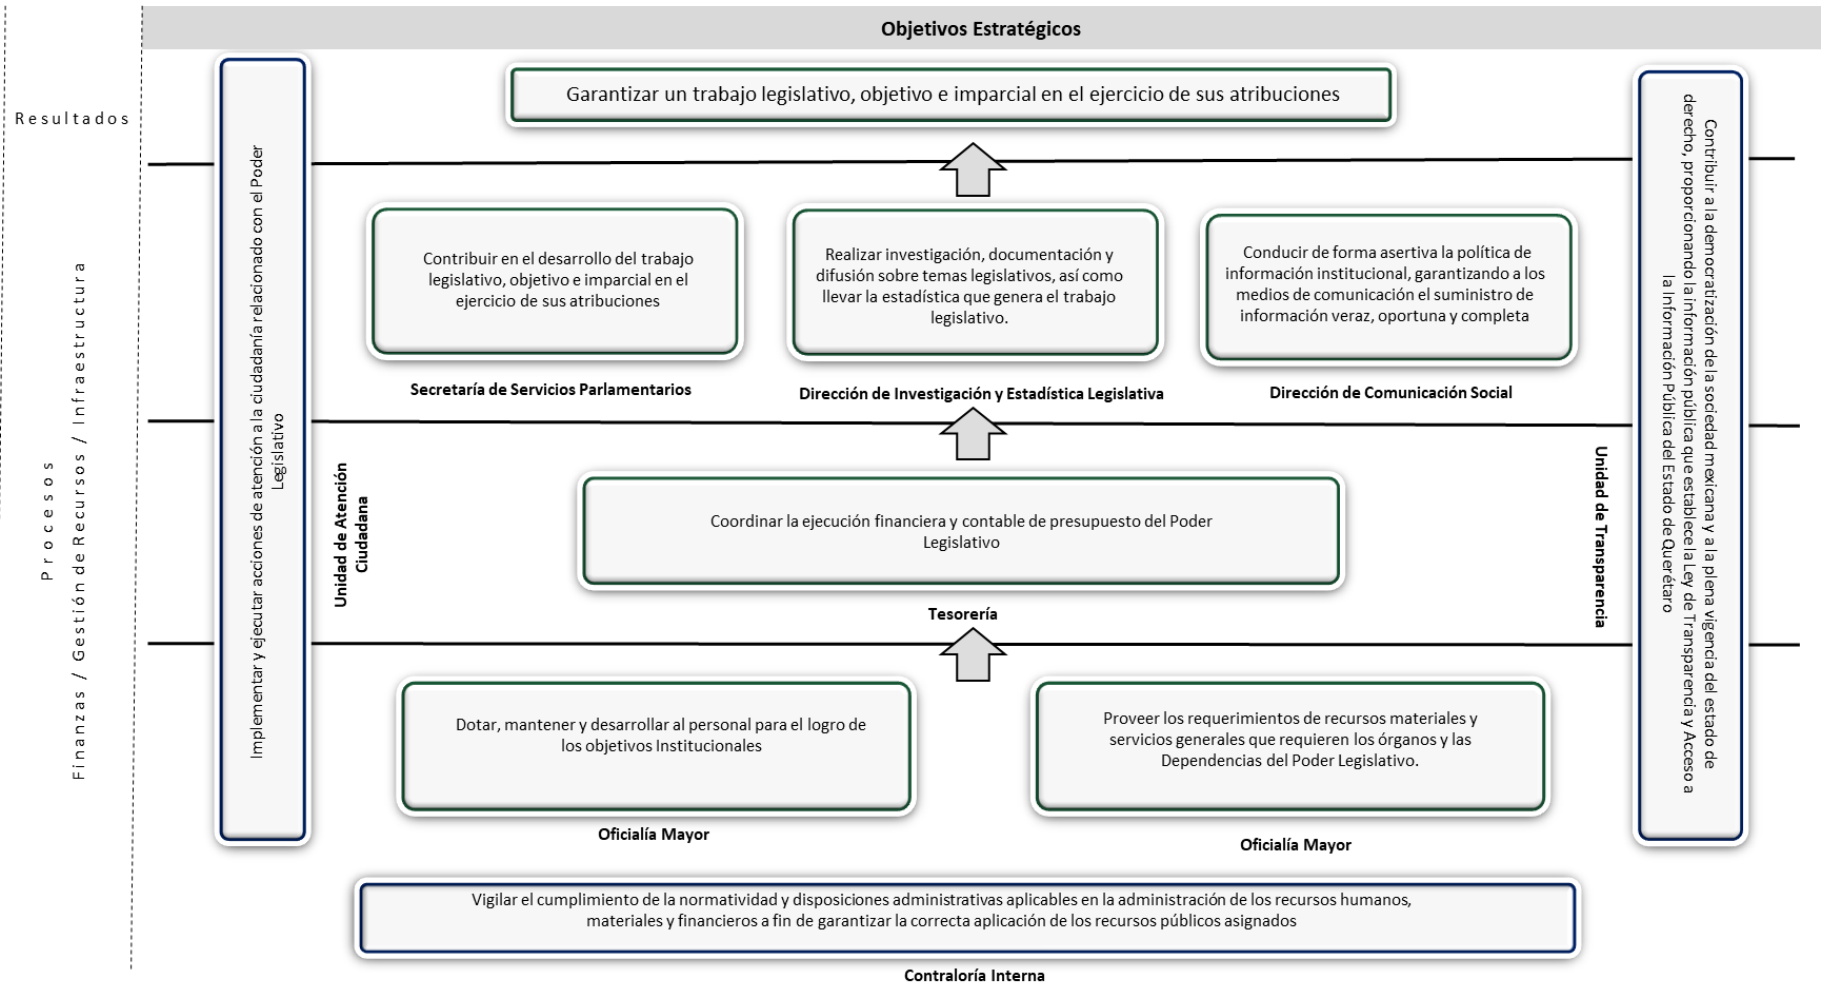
Objetivos Estratégicos

Resultados

Procesos

Finanzas / Gestión de Recursos / Infraestructura

Implementar y ejecutar acciones de atención a la ciudadanía relacionado con el Poder Legislativo

Unidad de Atención Ciudadana

Garantizar un trabajo legislativo, objetivo e imparcial en el ejercicio de sus atribuciones

Contribuir a la democratización de la sociedad mexicana y a la plena vigencia del estado de derecho, proporcionando la información pública que establece la Ley de Transparencia y Acceso a la Información Pública del Estado de Querétaro

Unidad de Transparencia

Contribuir en el desarrollo del trabajo legislativo, objetivo e imparcial en el ejercicio de sus atribuciones

Secretaría de Servicios Parlamentarios

Realizar investigación, documentación y difusión sobre temas legislativos, así como llevar la estadística que genera el trabajo legislativo.

Dirección de Investigación y Estadística Legislativa

Conducir de forma asertiva la política de información institucional, garantizando a los medios de comunicación el suministro de información veraz, oportuna y completa

Dirección de Comunicación Social

Coordinar la ejecución financiera y contable de presupuesto del Poder Legislativo

Tesorería

Dotar, mantener y desarrollar al personal para el logro de los objetivos Institucionales

Oficialía Mayor

Proveer los requerimientos de recursos materiales y servicios generales que requieren los órganos y las Dependencias del Poder Legislativo.

Oficialía Mayor

Vigilar el cumplimiento de la normatividad y disposiciones administrativas aplicables en la administración de los recursos humanos, materiales y financieros a fin de garantizar la correcta aplicación de los recursos públicos asignados

Contraloría Interna